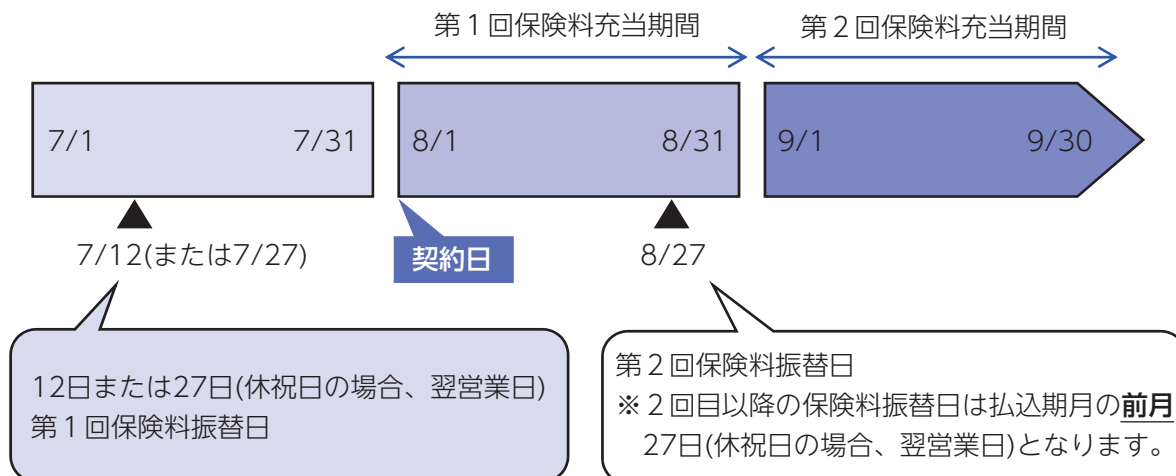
第１回保険料充当期間

第２回保険料充当期間

7/1 7/31

8/1 8/31

9/1 9/30

7/12(または7/27)

契約日

8/27

12日または27日(休祝日の場合、翌営業日)
第１回保険料振替日

第２回保険料振替日
※２回目以降の保険料振替日は払込期月の前月27日(休祝日の場合、翌営業日)となります。